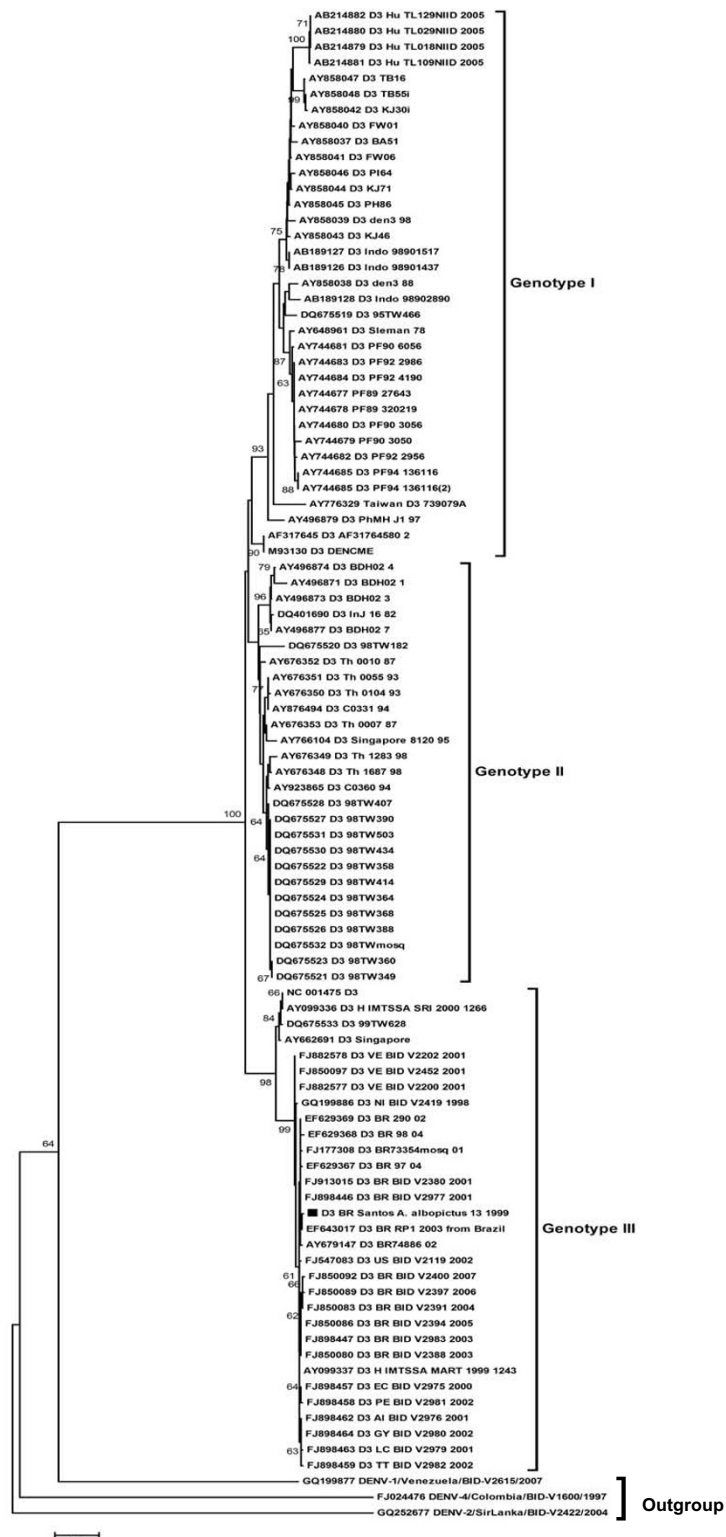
71
100
AB214882 D3 Hu TL129NIID 2005
AB214880 D3 Hu TL029NIID 2005
AB214879 D3 Hu TL018NIID 2005
AB214881 D3 Hu TL109NIID 2005
AY858047 D3 TB16
99
AY858048 D3 TB55i
AY858042 D3 KJ30i
AY858040 D3 FW01
AY858037 D3 BA51
AY858041 D3 FW06
AY858046 D3 PI64
AY858044 D3 KJ71
AY858045 D3 PH86
AY858039 D3 den3 98
75
AY858043 D3 KJ46
AB189127 D3 Indo 98901517
78
AB189126 D3 Indo 98901437
AY858038 D3 den3 88
AB189128 D3 Indo 98902890
DQ675519 D3 95TW466
AY648961 D3 Sleman 78
AY744681 D3 PF90 6056
87
AY744683 D3 PF92 2986
63
AY744684 D3 PF92 4190
AY744677 PF89 27643
AY744678 PF89 320219
AY744680 D3 PF90 3056
AY744679 PF90 3050
93
AY744682 D3 PF92 2956
AY744685 D3 PF94 136116
88
AY744685 D3 PF94 136116(2)
AY776329 Taiwan D3 739079A
AY496879 D3 PhMH J1 97
AF317645 D3 AF31764580 2
90
M93130 D3 DENCME
Genotype I
79
AY496874 D3 BDH02 4
AY496871 D3 BDH02 1
96
AY496873 D3 BDH02 3
DQ401690 D3 InJ 16 82
85
AY496877 D3 BDH02 7
DQ675520 D3 98TW182
AY676352 D3 Th 0010 87
AY676351 D3 Th 0055 93
77
AY676350 D3 Th 0104 93
AY876494 D3 C0331 94
AY676353 D3 Th 0007 87
AY766104 D3 Singapore 8120 95
AY676349 D3 Th 1283 98
AY676348 D3 Th 1687 98
AY923865 D3 C0360 94
100
DQ675528 D3 98TW407
64
DQ675527 D3 98TW390
DQ675531 D3 98TW503
DQ675530 D3 98TW434
64
DQ675522 D3 98TW358
DQ675529 D3 98TW414
DQ675524 D3 98TW364
DQ675525 D3 98TW368
DQ675526 D3 98TW388
DQ675532 D3 98TWmosq
DQ675523 D3 98TW360
67
DQ675521 D3 98TW349
Genotype II
66
NC 001475 D3
AY099336 D3 H IMTSSA SRI 2000 1266
84
DQ675533 D3 99TW628
AY662691 D3 Singapore
FJ882578 D3 VE BID V2202 2001
FJ850097 D3 VE BID V2452 2001
98
FJ882577 D3 VE BID V2200 2001
GQ199886 D3 NI BID V2419 1998
EF629369 D3 BR 290 02
99
EF629368 D3 BR 98 04
FJ177308 D3 BR73354mosq 01
64
EF629367 D3 BR 97 04
FJ913015 D3 BR BID V2380 2001
FJ898446 D3 BR BID V2977 2001
D3 BR Santos A. albopictus 13 1999
EF643017 D3 BR RP1 2003 from Brazil
AY679147 D3 BR74886 02
FJ547083 D3 US BID V2119 2002
61
FJ850092 D3 BR BID V2400 2007
66
FJ850089 D3 BR BID V2397 2006
FJ850083 D3 BR BID V2391 2004
62
FJ850086 D3 BR BID V2394 2005
FJ898447 D3 BR BID V2983 2003
FJ850080 D3 BR BID V2388 2003
AY099337 D3 H IMTSSA MART 1999 1243
64
FJ898457 D3 EC BID V2975 2000
FJ898458 D3 PE BID V2981 2002
FJ898462 D3 AI BID V2976 2001
FJ898464 D3 GY BID V2980 2002
63
FJ898463 D3 LC BID V2979 2001
FJ898459 D3 TT BID V2982 2003
Genotype III
GQ199877 DENV-1/Venezuela/BID-V2615/2007
FJ024476 DENV-4/Colombia/BID-V1600/1997
GQ252677 DENV-2/SirLanka/BID-V2422/2004
Outgroup